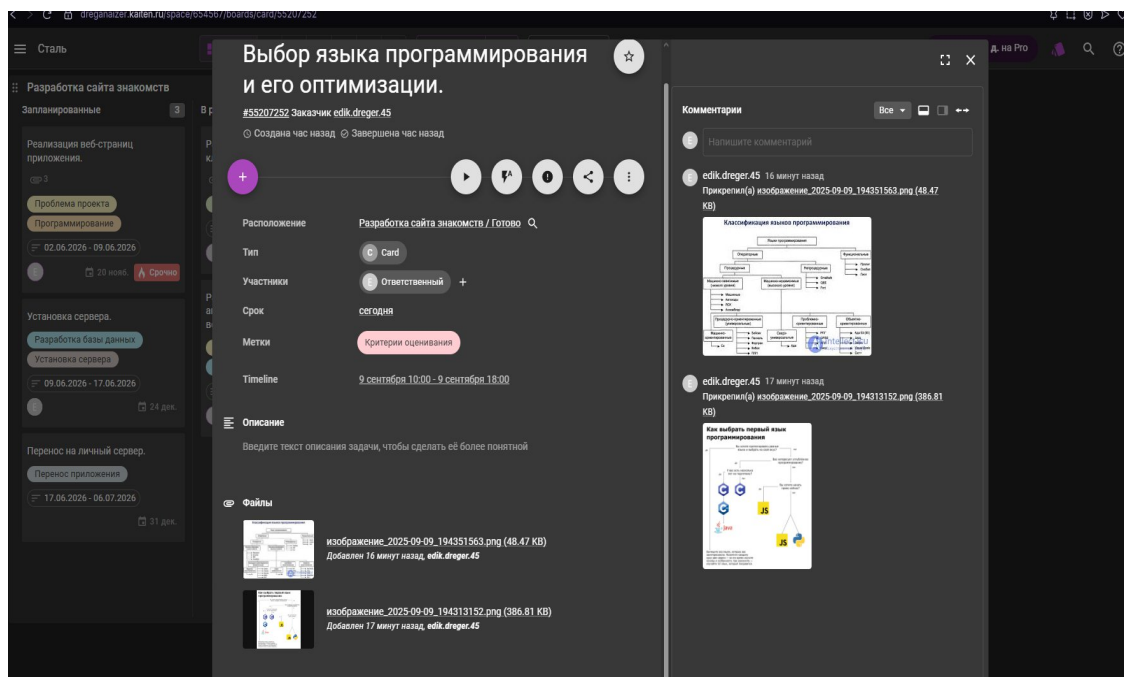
dreganaizer.kaiten.ru/space/654567/boards/card/55207252

Сталь

д. на Pro

Разработка сайта знакомств

Запланированные 3

Реализация веб-страниц приложения.

3

Проблема проекта

Программирование

02.06.2026 - 09.06.2026

20 нояб. Срочно

Установка сервера.

Разработка базы данных

Установка сервера

09.06.2026 - 17.06.2026

24 дек.

Перенос на личный сервер.

Перенос приложения

17.06.2026 - 06.07.2026

31 дек.

Выбор языка программирования и его оптимизации.

#55207252 Заказчик edik.dreger.45

Создана час назад Завершена час назад

Расположение Разработка сайта знакомств / Готово

Тип Card

Участники Ответственный +

Срок сегодня

Метки Критерии оценивания

Timeline 9 сентября 10:00 - 9 сентября 18:00

Описание

Введите текст описания задачи, чтобы сделать её более понятной

Файлы

изображение_2025-09-09_194351563.png (48.47 KB)
Добавлен 16 минут назад, edik.dreger.45

изображение_2025-09-09_194313152.png (386.81 KB)
Добавлен 17 минут назад, edik.dreger.45

Комментарии

Все

Напишите комментарий

edik.dreger.45 16 минут назад
Прикрепил(а) изображение_2025-09-09_194351563.png (48.47 KB)

Классификация языков программирования

edik.dreger.45 17 минут назад
Прикрепил(а) изображение_2025-09-09_194313152.png (386.81 KB)

Как выбрать первый язык программирования